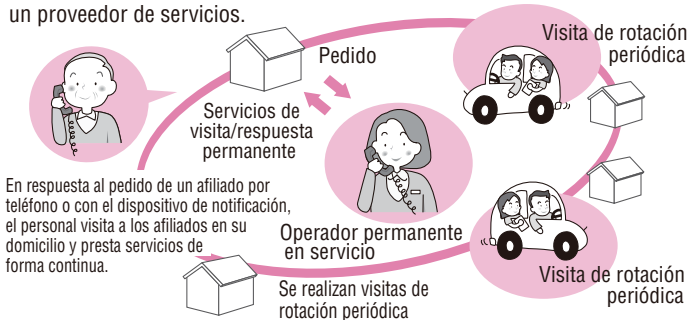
un proveedor de servicios.

Pedido

Visita de rotación periódica

Servicios de visita/respuesta permanente

En respuesta al pedido de un afiliado por teléfono o con el dispositivo de notificación, el personal visita a los afiliados en su domicilio y presta servicios de forma continua.

Operador permanente en servicio

Visita de rotación periódica

Se realizan visitas de rotación periódica